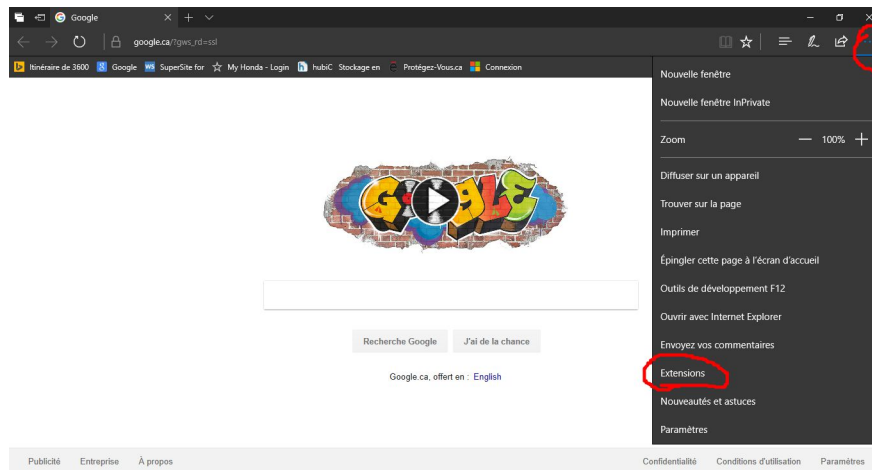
Google

google.ca/?gws_rd=ssl

Itinéraire de 3600 Google SuperSite for My Honda - Login hubiC Stockage en Protégez-Vous.ca Connexion

Nouvelle fenêtre
Nouvelle fenêtre InPrivate
Zoom — 100% +
Diffuser sur un appareil
Trouver sur la page
Imprimer
Épingler cette page à l'écran d'accueil
Outils de développement F12
Ouvrir avec Internet Explorer
Envoyez vos commentaires
Extensions
Nouveautés et astuces
Paramètres

Recherche Google J'ai de la chance

Google.ca, offert en : English

Publicité Entreprise À propos

Confidentialité Conditions d'utilisation Paramètres